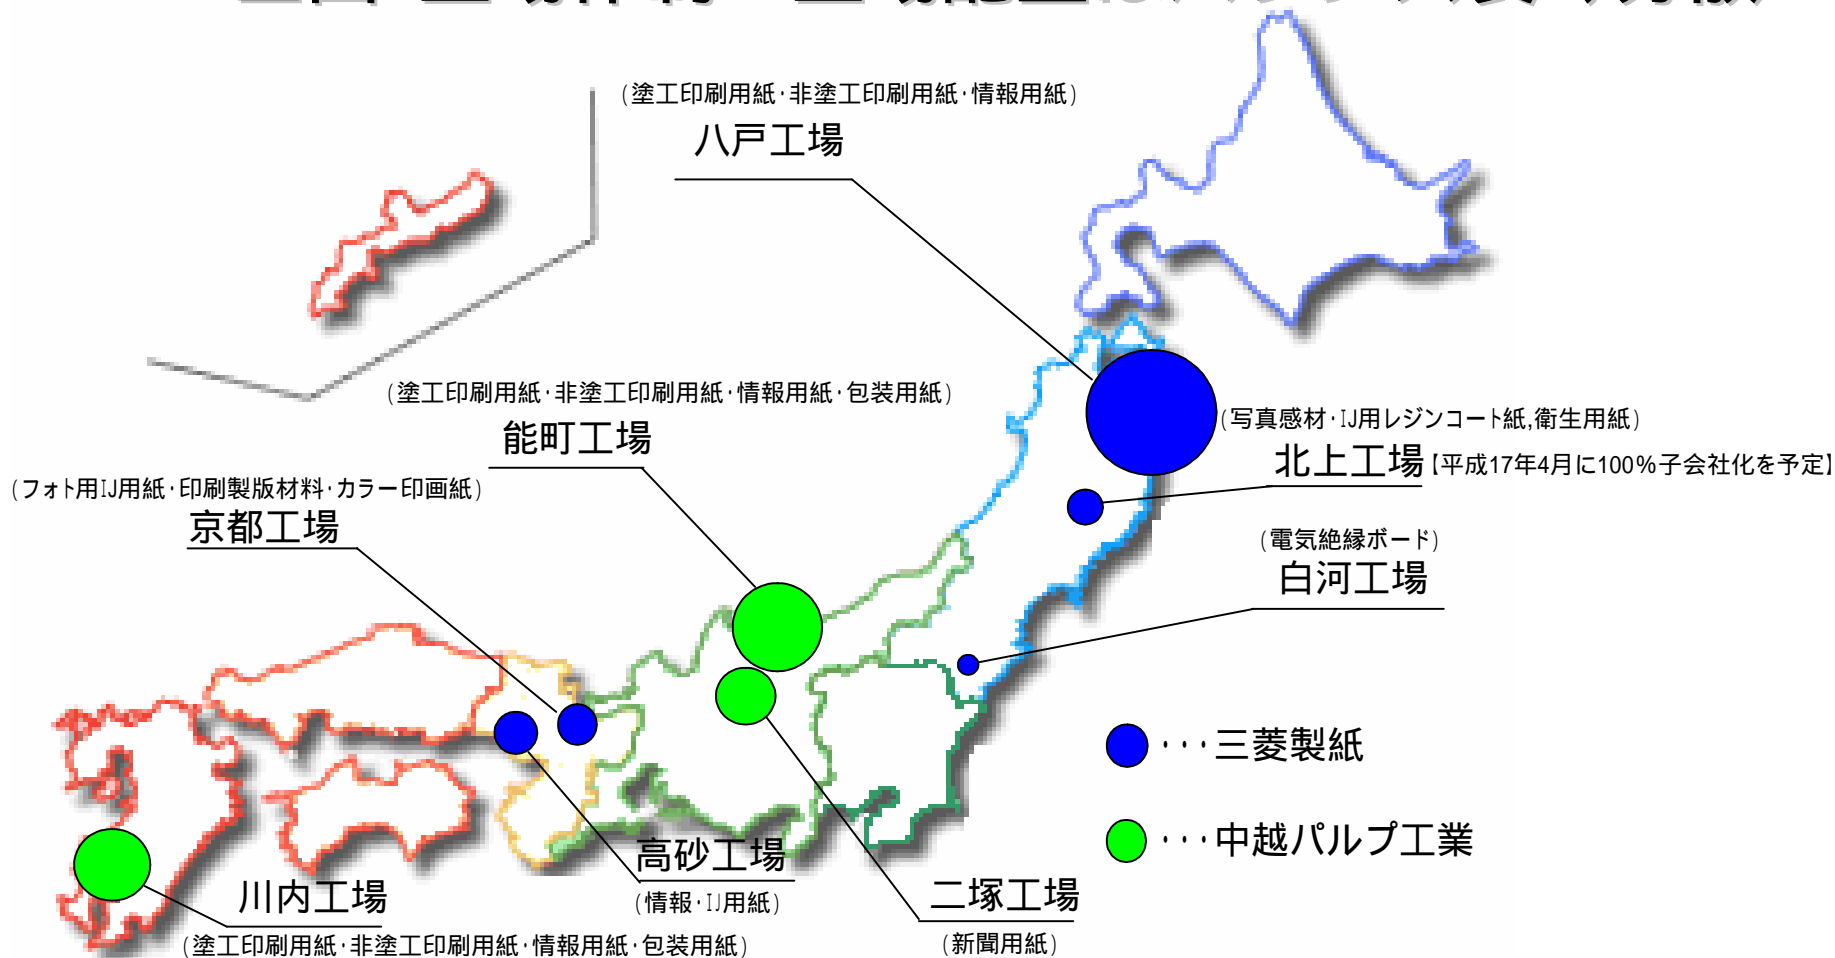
(塗工印刷用紙・非塗工印刷用紙・情報用紙)
八戸工場

(塗工印刷用紙・非塗工印刷用紙・情報用紙・包装用紙)
能町工場

(写真感材・IJ用レジンコート紙,衛生用紙)
北上工場【平成17年4月に100%子会社化を予定】

(フォト用IJ用紙・印刷製版材料・カラー印画紙)
京都工場

(電気絶縁ボード)
白河工場

・・・三菱製紙

・・・中越パルプ工業

高砂工場
(情報・IJ用紙)

川内工場
(塗工印刷用紙・非塗工印刷用紙・情報用紙・包装用紙)

二塚工場
(新聞用紙)